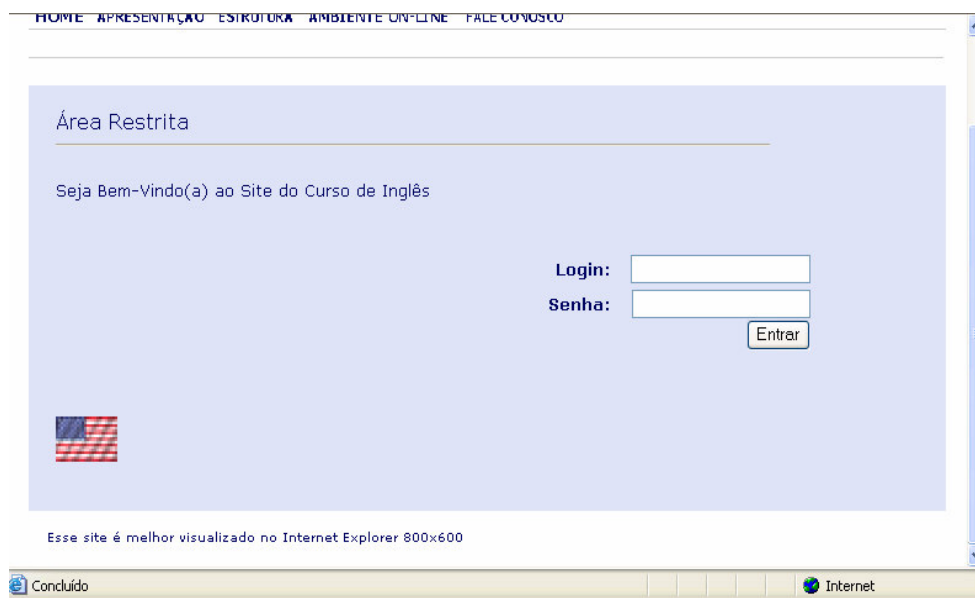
HOME APRESENTAÇÃO ESTRUTURA AMBIENTE ON-LINE FALE CONOSCO

Área Restrita

Seja Bem-Vindo(a) ao Site do Curso de Inglês

Login:

Senha:

Entrar

Esse site é melhor visualizado no Internet Explorer 800x600

Concluído

Internet